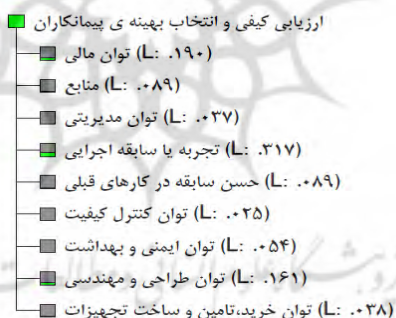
ارزیابی کیفی و انتخاب بهینه ی پیمانکاران
توان مالی (L: .۱۹۰)
منابع (L: .۰۸۹)
توان مدیریتی (L: .۰۳۷)
تجربه یا سابقه اجرایی (L: .۳۱۷)
حسن سابقه در کارهای قبلی (L: .۰۸۹)
توان کنترل کیفیت (L: .۰۲۵)
توان ایمنی و بهداشت (L: .۰۵۴)
توان طراحی و مهندسی (L: .۱۶۱)
توان خرید،تامین و ساخت تجهیزات (L: .۰۳۸)